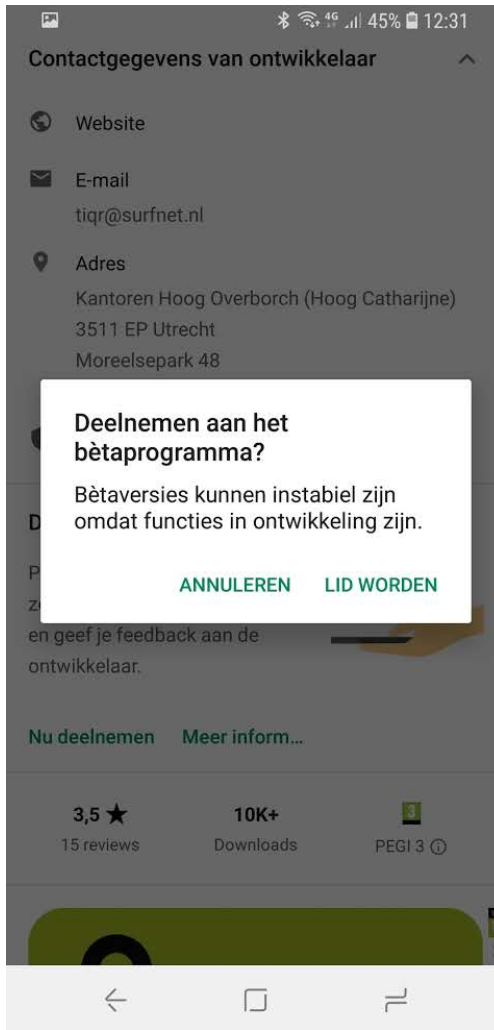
45% 12:31

Contactgegevens van ontwikkelaar

Website

E-mail
tiqr@surfnet.nl

Adres
Kantoren Hoog Overborch (Hoog Catharijne)
3511 EP Utrecht
Moreelsepark 48

Deelnemen aan het bètaprogramma?

Bètaversies kunnen instabiel zijn omdat functies in ontwikkeling zijn.

ANNULEREN LID WORDEN

D

P
ze
en geef je feedback aan de ontwikkelaar.

Nu deelnemen Meer inform...

3,5 ★
15 reviews

10K+
Downloads

3
PEGI 3 ⓘ